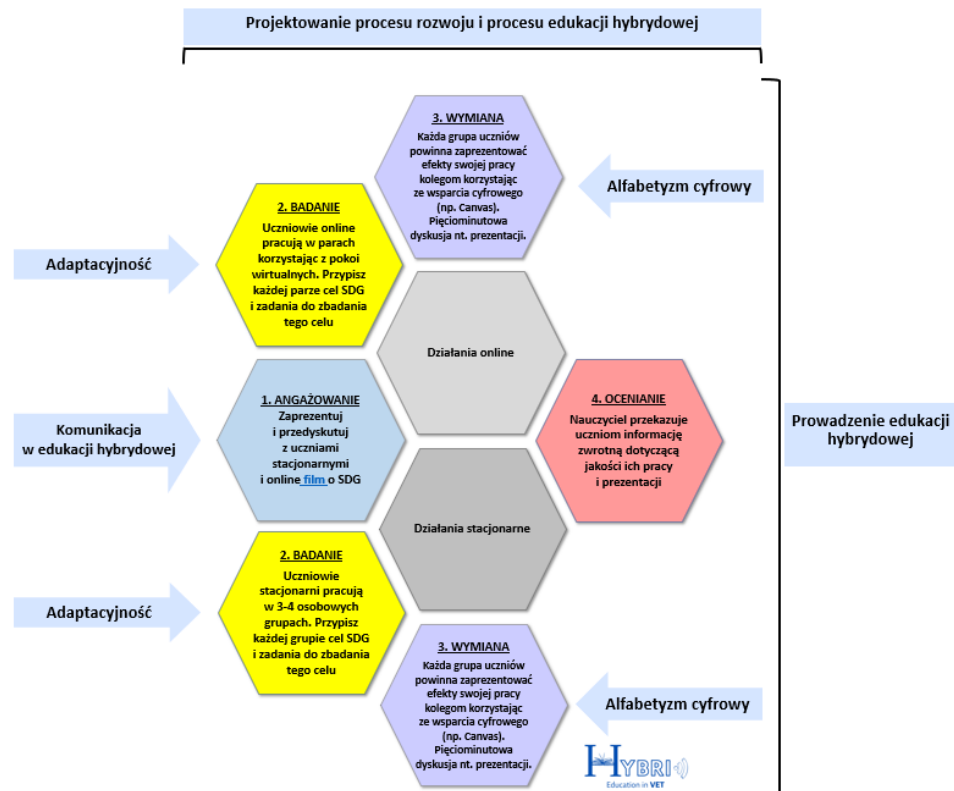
Projektowanie procesu rozwoju i procesu edukacji hybrydowej

3. WYMIANA
Każda grupa uczniów powinna zaprezentować efekty swojej pracy kolegom korzystając ze wsparcia cyfrowego (np. Canvas). Pięciominutowa dyskusja nt. prezentacji.

Alfabetyzm cyfrowy

Adaptacyjność

2. BADANIE
Uczniowie online pracują w parach korzystając z pokoi wirtualnych. Przypisz każdej parze cel SDG i zadania do zbadania tego celu

Działania online

Komunikacja w edukacji hybrydowej

1. ANGAŻOWANIE
Zaprezentuj i przedyskutuj z uczniami stacjonarnymi i online film o SDG

4. OCENIANIE
Nauczyciel przekazuje uczniom informację zwrotną dotyczącą jakości ich pracy i prezentacji

Prowadzenie edukacji hybrydowej

Działania stacjonarne

Adaptacyjność

2. BADANIE
Uczniowie stacjonarni pracują w 3-4 osobowych grupach. Przypisz każdej grupie cel SDG i zadania do zbadania tego celu

3. WYMIANA
Każda grupa uczniów powinna zaprezentować efekty swojej pracy kolegom korzystając ze wsparcia cyfrowego (np. Canvas). Pięciominutowa dyskusja nt. prezentacji.

Alfabetyzm cyfrowy

HYBRI
Education in VET